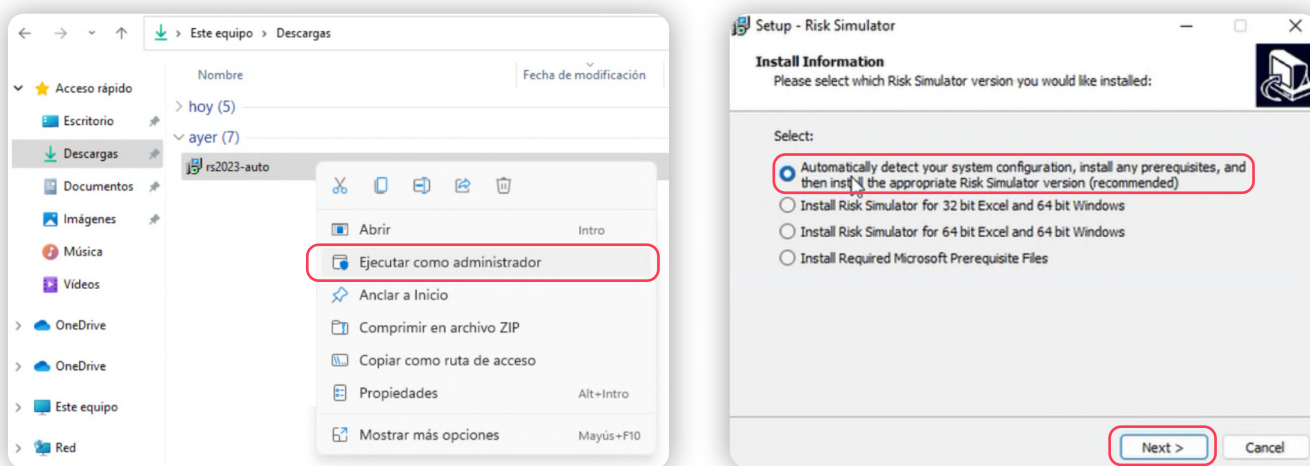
Este equipo > Descargas

Acceso rápido
Escritorio
Descargas
Documentos
Imágenes
Música
Vídeos
OneDrive
OneDrive
Este equipo
Red

Nombre
Fecha de modificación
hoy (5)
ayer (7)
rs2023-auto

Abrir Intro
Ejecutar como administrador
Anclar a Inicio
Comprimir en archivo ZIP
Copiar como ruta de acceso
Propiedades Alt+Intro
Mostrar más opciones Mayús+F10

Setup - Risk Simulator

Install Information
Please select which Risk Simulator version you would like installed:

Select:
Automatically detect your system configuration, install any prerequisites, and then inst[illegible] the appropriate Risk Simulator version (recommended)
Install Risk Simulator for 32 bit Excel and 64 bit Windows
Install Risk Simulator for 64 bit Excel and 64 bit Windows
Install Required Microsoft Prerequisite Files

Next >
Cancel